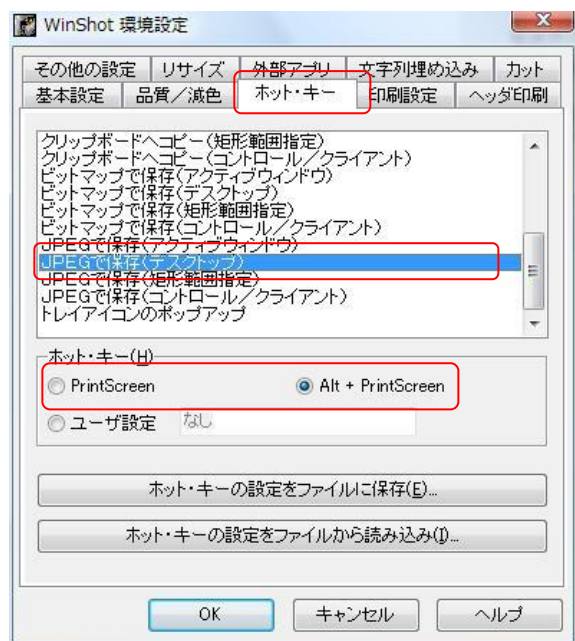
WinShot 環境設定

その他の設定
リサイズ
外部アプリ
文字列埋め込み
カット
基本設定
品質／減色
ホット・キー
印刷設定
ヘッダ印刷

クリップボードへコピー(矩形範囲指定)
クリップボードへコピー(コントロール／クライアント)
ビットマップで保存(アクティブウィンドウ)
ビットマップで保存(デスクトップ)
ビットマップで保存(矩形範囲指定)
ビットマップで保存(コントロール／クライアント)
JPEGで保存(アクティブウィンドウ)
JPEGで保存(デスクトップ)
JPEGで保存(矩形範囲指定)
JPEGで保存(コントロール／クライアント)
トレイアイコンのポップアップ

ホット・キー(H)
PrintScreen
Alt + PrintScreen
ユーザ設定
なし

ホット・キーの設定をファイルに保存(E)...
ホット・キーの設定をファイルから読み込み(I)...

OK
キャンセル
ヘルプ